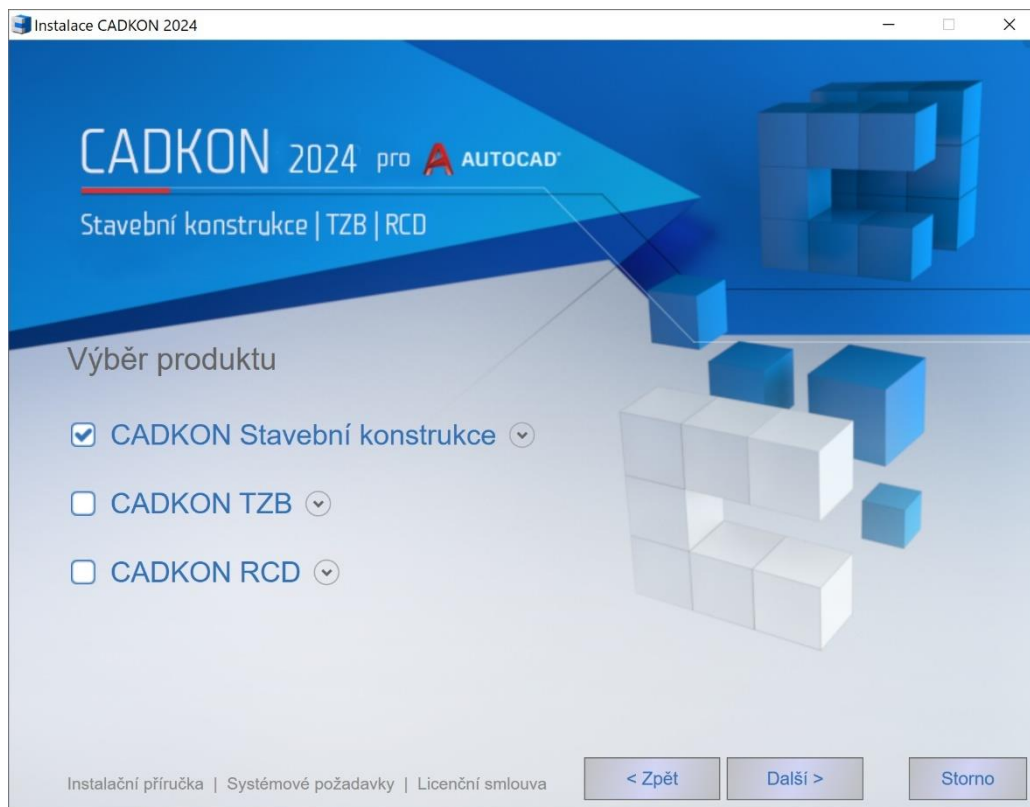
Instalace CADKON 2024

CADKON 2024 pro AUTOCAD

Stavební konstrukce | TZB | RCD

Výběr produktu

CADKON Stavební konstrukce

CADKON TZB

CADKON RCD

Instalační příručka | Systémové požadavky | Licenční smlouva

< Zpět

Další >

Storno